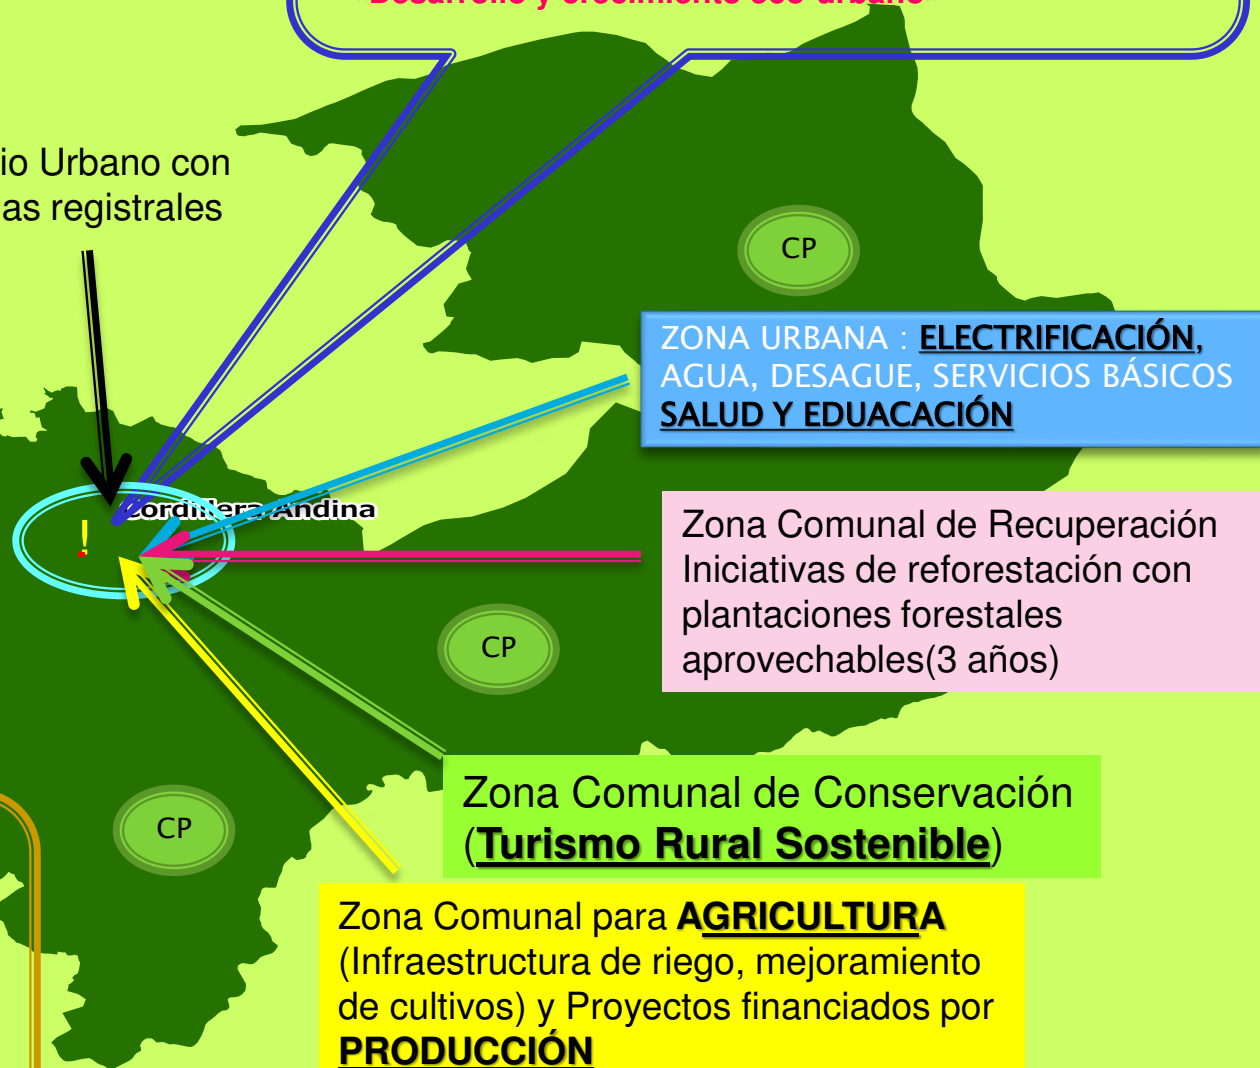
io Urbano con
as registrales

CP

ZONA URBANA : ELECTRIFICACIÓN, AGUA, DESAGUE, SERVICIOS BÁSICOS SALUD Y EDUACACIÓN

Cordillera Andina

!

Zona Comunal de Recuperación Iniciativas de reforestación con plantaciones forestales aprovechables(3 años)

CP

CP

Zona Comunal de Conservación (Turismo Rural Sostenible)

Zona Comunal para AGRICULTURA (Infraestructura de riego, mejoramiento de cultivos) y Proyectos financiados por PRODUCCIÓN